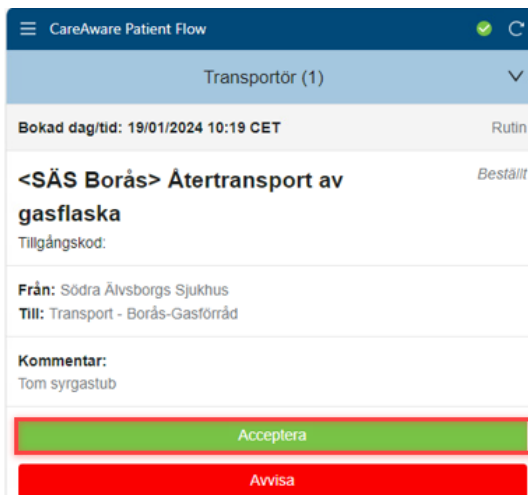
CareAware Patient Flow

Transportör (1)

Bokad dag/tid: 19/01/2024 10:19 CET

Rutin

<SÄS Borås> Återtransport av gasflaska

Beställt

Tillgångskod:

Från: Södra Älvsborgs Sjukhus
Till: Transport - Borås-Gasförråd

Kommentar:
Tom syrgastub

Acceptera

Avvisa